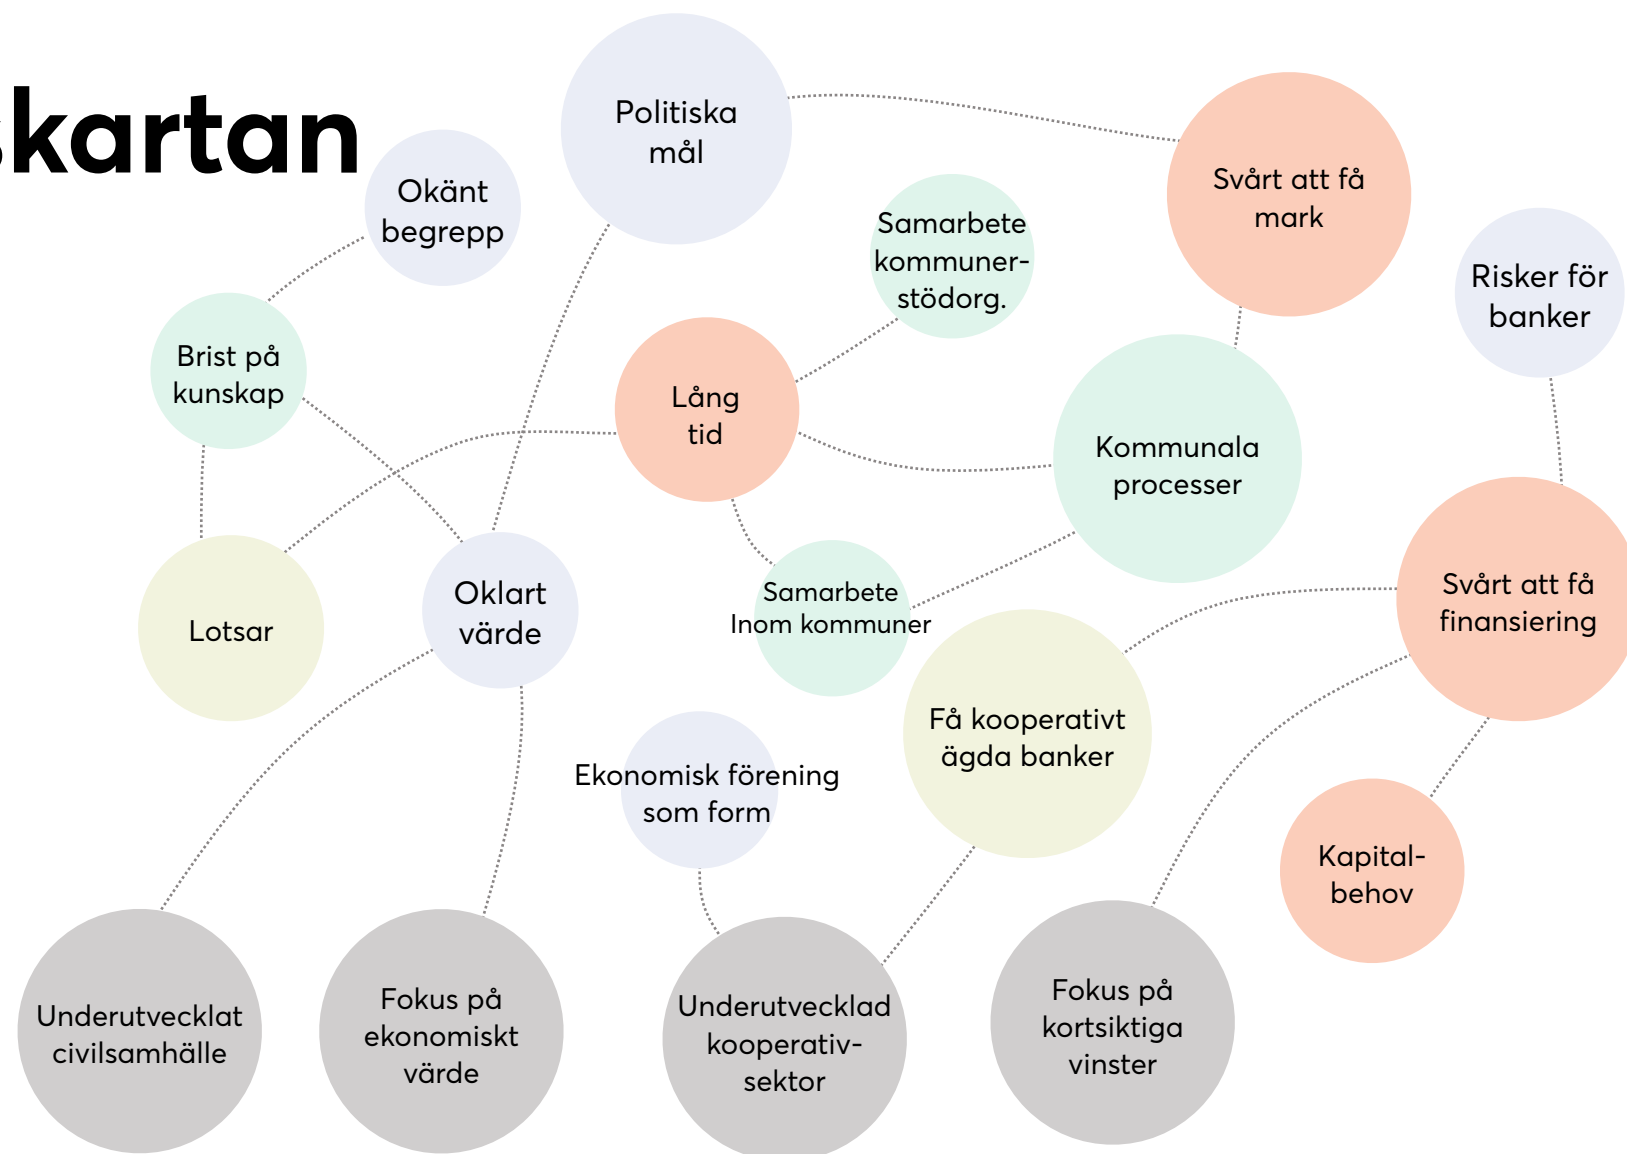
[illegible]kartan

Politiska mål

Okänt begrepp

Samarbete kommuner-stödorg.

Svårt att få mark

Risker för banker

Brist på kunskap

Lång tid

Kommunala processer

Lotsar

Oklart värde

Samarbete Inom kommuner

Svårt att få finansiering

Få kooperativt ägda banker

Ekonomisk förening som form

Kapital-behov

Underutvecklat civilsamhälle

Fokus på ekonomiskt värde

Underutvecklad kooperativ-sektor

Fokus på kortsiktiga vinster